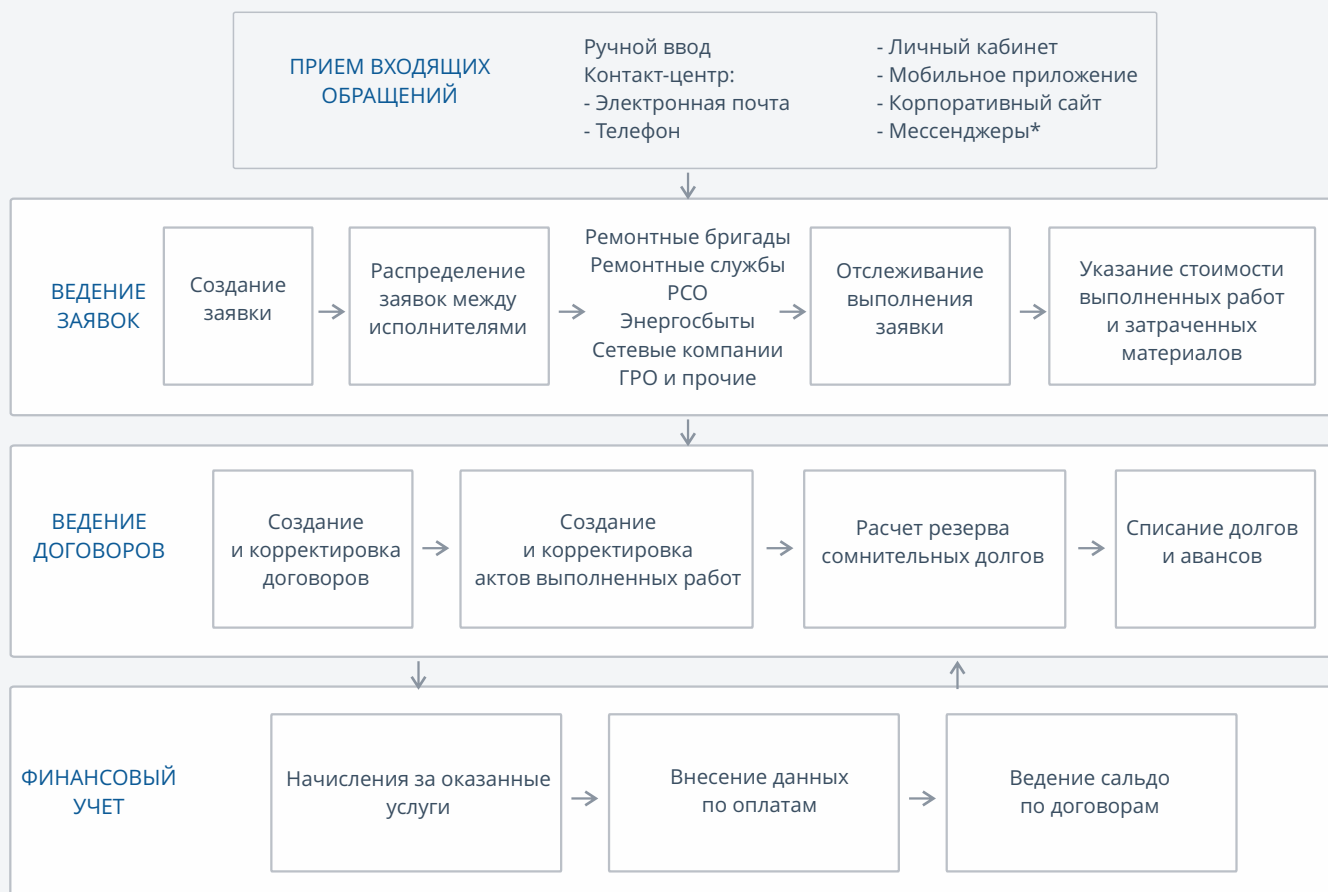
ПРИЕМ ВХОДЯЩИХ ОБРАЩЕНИЙ

Ручной ввод
Контакт-центр:
- Электронная почта
- Телефон

- Личный кабинет
- Мобильное приложение
- Корпоративный сайт
- Мессенджеры*

ВЕДЕНИЕ ЗАЯВОК

Создание заявки

Распределение заявок между исполнителями

Ремонтные бригады
Ремонтные службы
РСО
Энергосбыты
Сетевые компании
ГРО и прочие

Отслеживание выполнения заявки

Указание стоимости выполненных работ и затраченных материалов

ВЕДЕНИЕ ДОГОВОРОВ

Создание и корректировка договоров

Создание и корректировка актов выполненных работ

Расчет резерва сомнительных долгов

Списание долгов и авансов

ФИНАНСОВЫЙ УЧЕТ

Начисления за оказанные услуги

Внесение данных по оплатам

Ведение сальдо по договорам